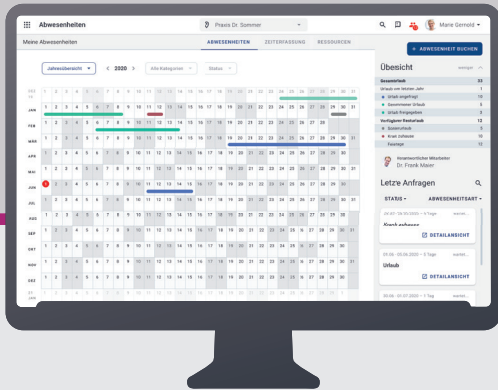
Abwesenheiten

Praxis Dr. Sommer

Marie Gerold

Meine Abwesenheiten

ABWESENHEITEN ZEITERFASSUNG RESSOURCEN

+ ABWESENHEIT BUCHEN

Jahresübersicht < 2020 > Alle Kategorien Status

JAN
FEB
MÄR
APR
MAI
JUN
JUL
AUG
SEP
OKT
NOV
DEZ

1 2 3 4 5 6 7 8 9 10 11 12 13 14 15 16 17 18 19 20 21 22 23 24 25 26 27 28 29 30 31

Übersicht

Gesamturlaub 33
Urlaub vom letzten Jahr 1
Urlaub angefragt 10
Genehmigter Urlaub 5
Urlaub Resturlaub 3
Verfügbarer Resturlaub 12
Sonderurlaub 5
Krank Zeiträume 10
Feiertage 12

Verantwortlicher Mitarbeiter
Dr. Frank Mayer

Letze Anfragen

STATUS ABWESENHEITSART

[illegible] – 5 Tage
Krank gehassen
DETAILANSICHT

05.06 - 05.06.2020 • 5 Tage
Urlaub
DETAILANSICHT

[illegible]